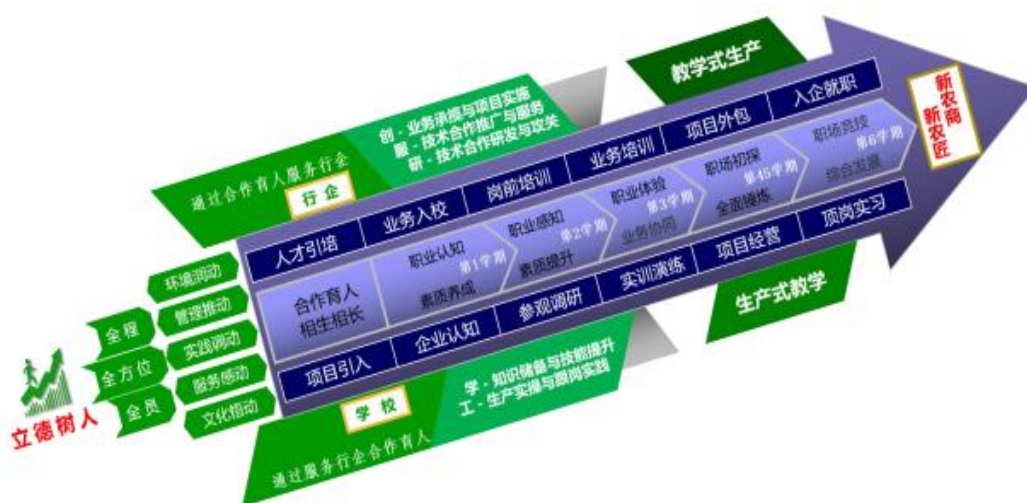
教学式生产

新农商
新农匠

创 - 业务承揽与项目实施
服 - 技术合作推广与服务
研 - 技术合作研发与攻关

通过合作育人服务行企
行企

人才引培
业务入校
岗前培训
业务培训
项目外包
入企就职

职业认知
第1学期
素质养成

职业感知
第2学期
素质提升

职业体验
第3学期
业务协同

职场初探
第45学期
全面锻炼

职场竞技
第6学期
综合发展

合作育人
相生相长

企业认知
参观调研
实训演练
项目经营
顶岗实习

生产式教学

环境润动
管理推动
实践驱动
服务感动
文化拓动

全程
全方位
全员

立德树人

项目引入

学 - 知识储备与技能提升
工 - 生产实操与顶岗实践

学校

通过服务行企合作育人